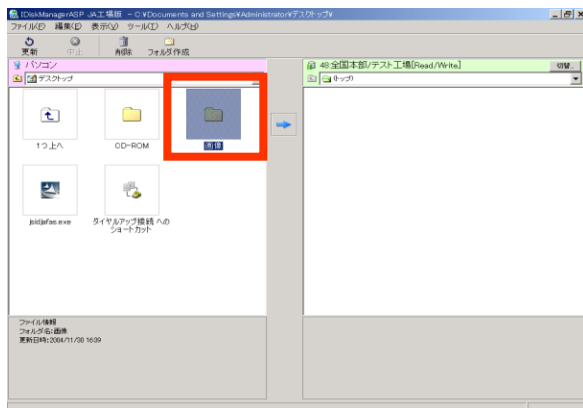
iDiskManagerASP JA工場版 - C:¥Documents and Settings¥Administrator¥デスクトップ¥
ファイル(F) 編集(E) 表示(V) ツール(T) ヘルプ(H)
更新 中止 削除 フォルダ作成
パソコン
デスクトップ
1つ上へ
CD-ROM
画像
jsidjafas.exe
ダイヤルアップ接続 へのショートカット
ファイル情報
フォルダ名:画像
更新日時:2004/11/30 16:39
48 全国本部/テスト工場[Read/Write]
切替
(トップ)